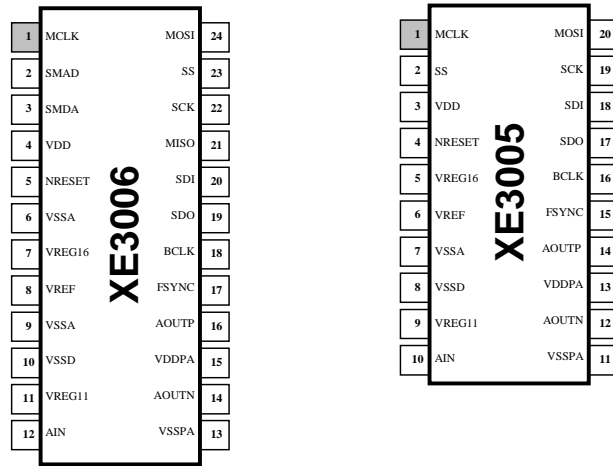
1 MCLK
2 SMAD
3 SMDA
4 VDD
5 NRESET
6 VSSA
7 VREG16
8 VREF
9 VSSA
10 VSSD
11 VREG11
12 AIN

XE3006

24 MOSI
23 SS
22 SCK
21 MISO
20 SDI
19 SDO
18 BCLK
17 FSYNC
16 AOUTP
15 VDDPA
14 AOUTN
13 VSSPA

1 MCLK
2 SS
3 VDD
4 NRESET
5 VREG16
6 VREF
7 VSSA
8 VSSD
9 VREG11
10 AIN

XE3005

20 MOSI
19 SCK
18 SDI
17 SDO
16 BCLK
15 FSYNC
14 AOUTP
13 VDDPA
12 AOUTN
11 VSSPA